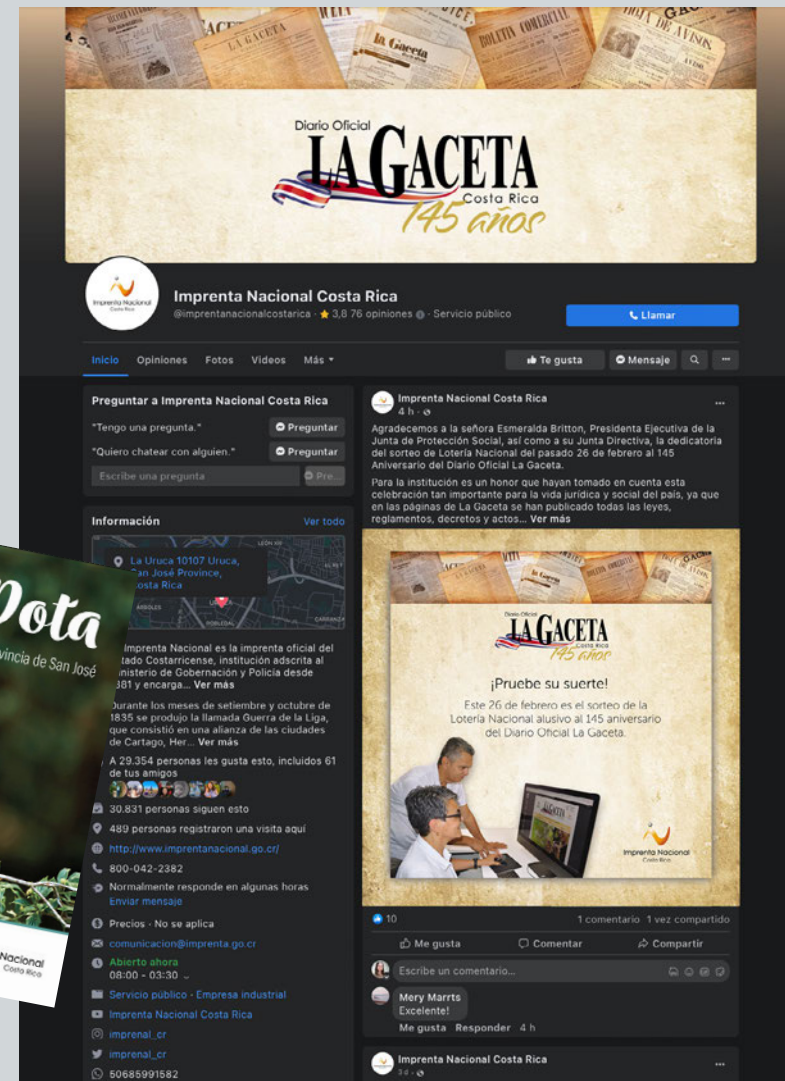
LA GACETA
La Gaceta
BOLETIN COMERCIAL
HOJA DE AVISOS

Diario Oficial
LA GACETA
Costa Rica
145 años

Imprenta Nacional Costa Rica

Imprenta Nacional Costa Rica
@imprentanacionalcostarica · ★ 3,8 76 opiniones · Servicio público

Llamar

Inicio Opiniones Fotos Videos Más ▾

Te gusta Mensaje ···

Preguntar a Imprenta Nacional Costa Rica
"Tengo una pregunta." Preguntar
"Quiero chatear con alguien." Preguntar
Escribe una pregunta Pre...

Información Ver todo
La Uruca 10107 Uruca, San José Province, Costa Rica
LEÓN XIII
ARBOLES
POBLEDAL
CARRANZA

Imprenta Nacional es la imprenta oficial del Estado Costarricense, institución adscrita al Ministerio de Gobernación y Policía desde 1881 y encarga... Ver más

Durante los meses de setiembre y octubre de 1835 se produjo la llamada Guerra de la Liga, que consistió en una alianza de las ciudades de Cartago, Her... Ver más

A 29.354 personas les gusta esto, incluidos 61 de tus amigos
30.831 personas siguen esto
489 personas registraron una visita aquí
http://www.imprentanacional.go.cr/
800-042-2382
Normalmente responde en algunas horas
Enviar mensaje
Precios · No se aplica
comunicacion@imprenta.go.cr
Abierto ahora
08:00 - 03:30 ⌄
Servicio público · Empresa industrial
Imprenta Nacional Costa Rica
imprenal_cr
imprenal_cr
50685991582

Pota
vincia de San José
Nacional
Costa Rica

Imprenta Nacional Costa Rica
4 h ·
···
Agradecemos a la señora Esmeralda Britton, Presidenta Ejecutiva de la Junta de Protección Social, así como a su Junta Directiva, la dedicatoria del sorteo de Lotería Nacional del pasado 26 de febrero al 145 Aniversario del Diario Oficial La Gaceta.

Para la institución es un honor que hayan tomado en cuenta esta celebración tan importante para la vida jurídica y social del país, ya que en las páginas de La Gaceta se han publicado todas las leyes, reglamentos, decretos y actos... Ver más

Diario Oficial
LA GACETA
145 años
¡Pruebe su suerte!
Este 26 de febrero es el sorteo de la Lotería Nacional alusivo al 145 aniversario del Diario Oficial La Gaceta.
Imprenta Nacional
Costa Rica

10 1 comentario 1 vez compartido
Me gusta Comentar Compartir
Escribe un comentario...
Mery Marrts
Excelente!
Me gusta Responder 4 h

Imprenta Nacional Costa Rica
3 d ·
···